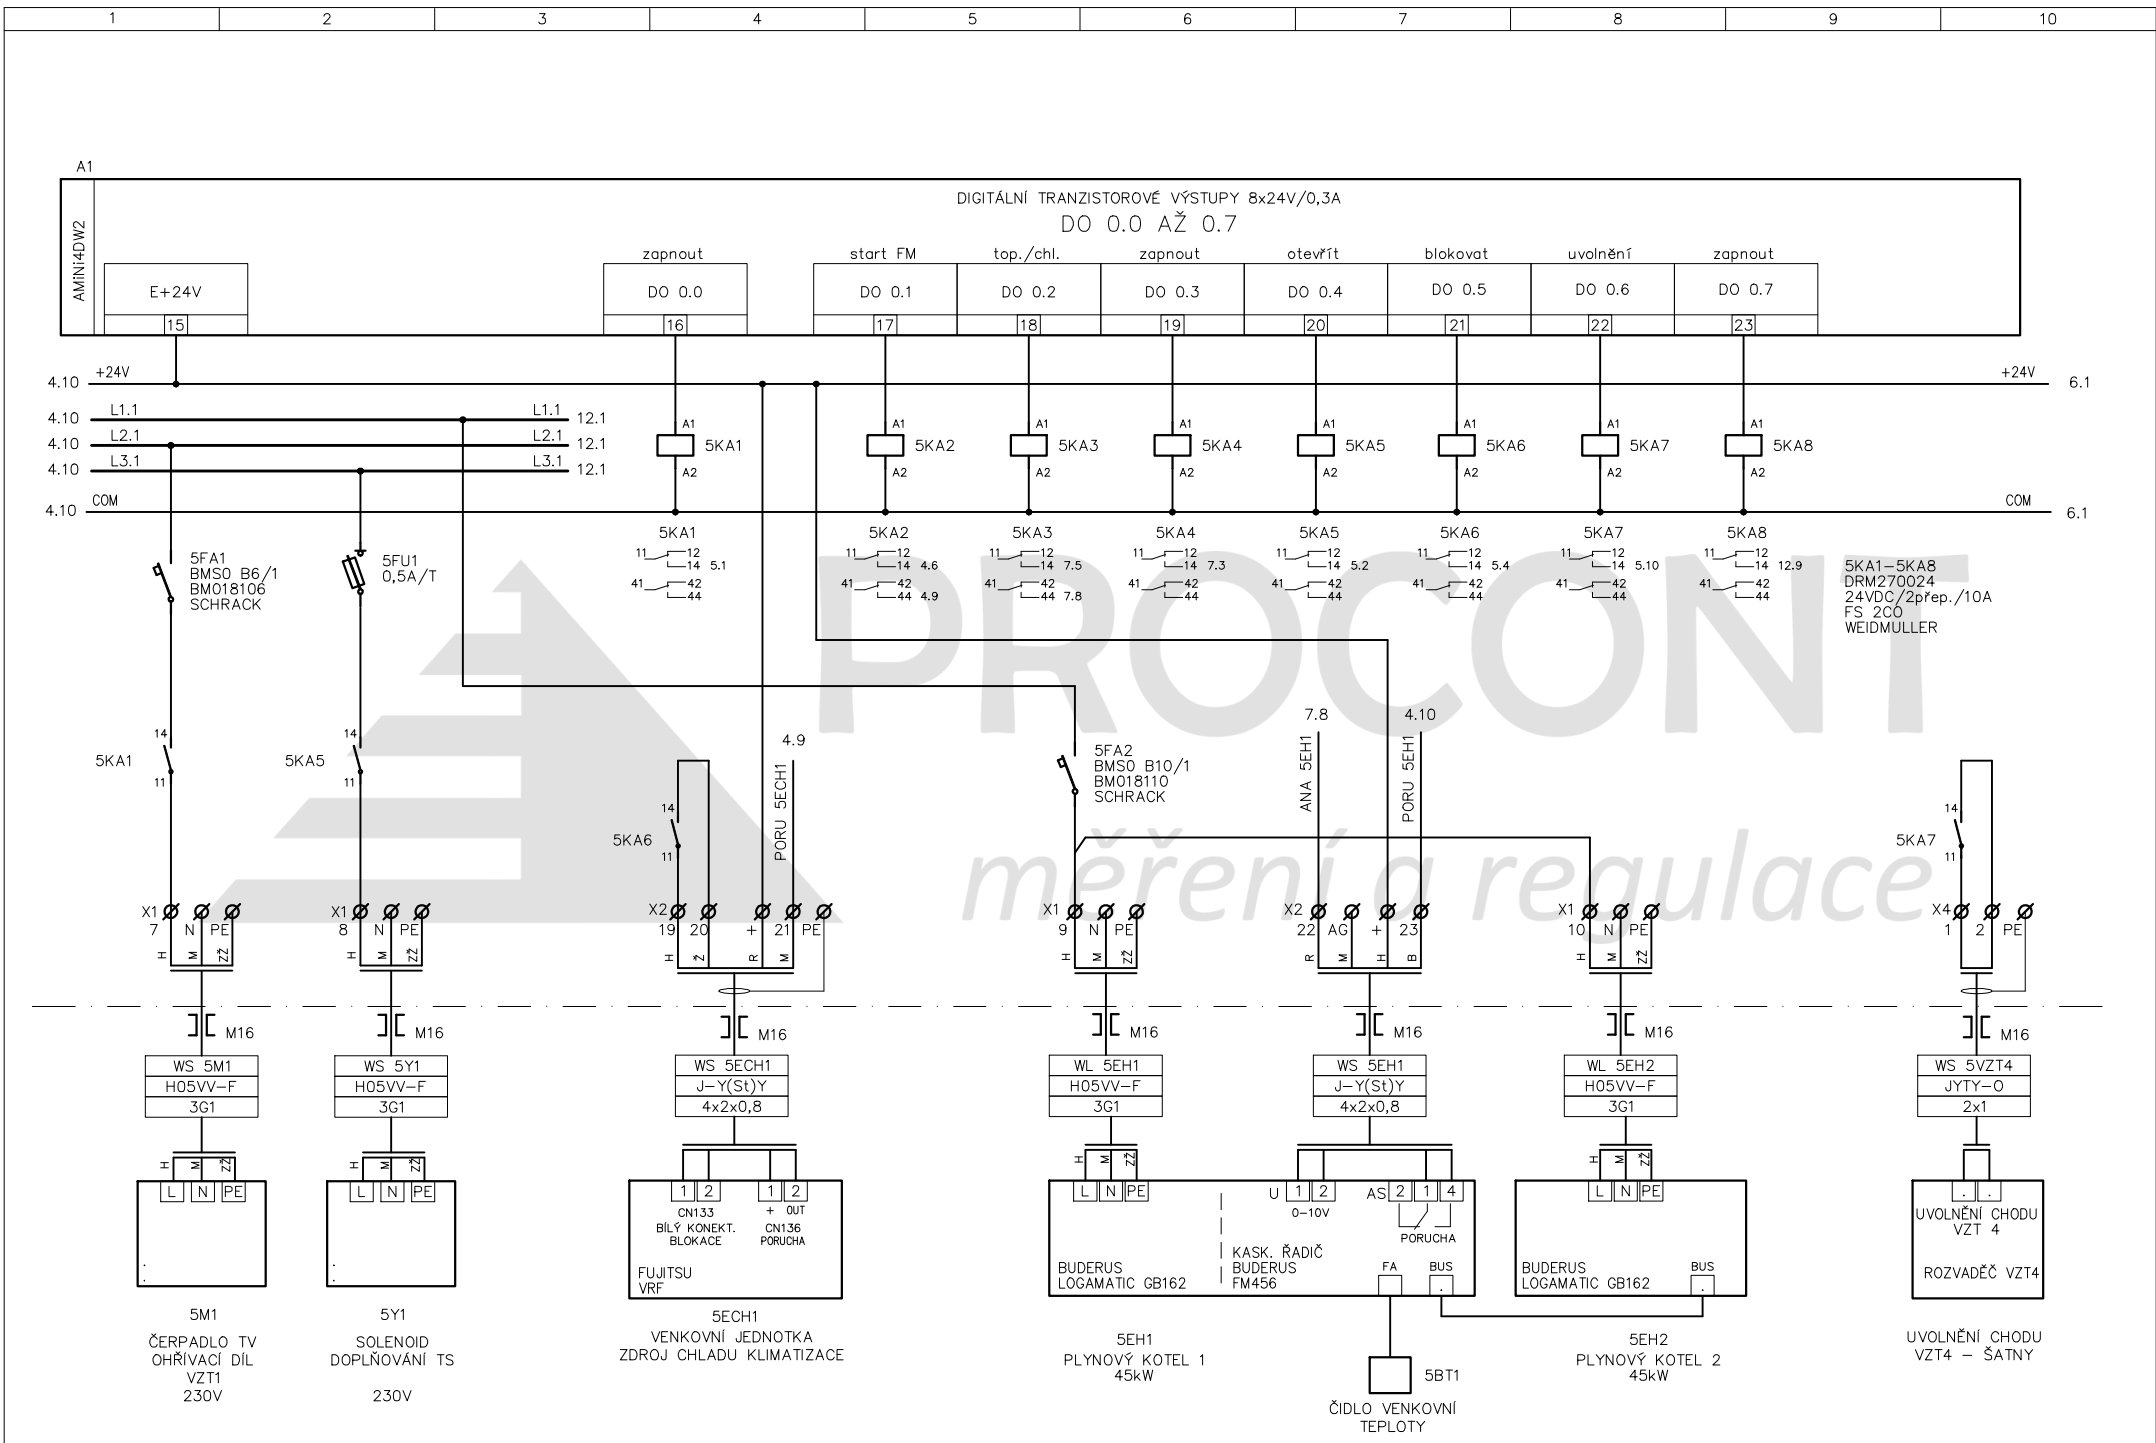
1 2 3 4 5 6 7 8 9 10

A1

AMiNi4DW2

DIGITÁLNÍ TRANZISTOROVÉ VÝSTUPY 8x24V/0,3A
DO 0.0 AŽ 0.7

E+24V
15

zapnout
DO 0.0
16

start FM
DO 0.1
17

top./chl.
DO 0.2
18

zapnout
DO 0.3
19

otevřít
DO 0.4
20

blokovat
DO 0.5
21

uvolnění
DO 0.6
22

zapnout
DO 0.7
23

4.10 +24V +24V 6.1
4.10 L1.1 L1.1 12.1
4.10 L2.1 L2.1 12.1
4.10 L3.1 L3.1 12.1
4.10 COM COM 6.1

A1 5KA1 A2
A1 5KA2 A2
A1 5KA3 A2
A1 5KA4 A2
A1 5KA5 A2
A1 5KA6 A2
A1 5KA7 A2
A1 5KA8 A2

5KA1
11 12 14 5.1
41 42 44

5KA2
11 12 14 4.6
41 42 44 4.9

5KA3
11 12 14 7.5
41 42 44 7.8

5KA4
11 12 14 7.3
41 42 44

5KA5
11 12 14 5.2
41 42 44

5KA6
11 12 14 5.4
41 42 44

5KA7
11 12 14 5.10
41 42 44

5KA8
11 12 14 12.9
41 42 44

5KA1–5KA8
DRM270024
24VDC/2přep./10A
FS 2CO
WEIDMULLER

5FA1
BMS0 B6/1
BM018106
SCHRACK

5FU1
0,5A/T

14 5KA1 11
14 5KA5 11
14 5KA6 11

4.9
PORU 5ECH1

5FA2
BMS0 B10/1
BM018110
SCHRACK

7.8
ANA 5EH1
4.10
PORU 5EH1

14 5KA7 11

PROCONT
měření a regulace

X1 7 N PE
H M ZŽ
X1 8 N PE
H M ZŽ
X2 19 20 + 21 PE
H Ž R M
X1 9 N PE
H M ZŽ
X2 22 AG + 23
R M H B
X1 10 N PE
H M ZŽ
X4 1 2 PE

M16 M16 M16 M16 M16 M16 M16

| WS 5M1 |
|---|
| H05VV-F |
| 3G1 |

| WS 5Y1 |
|---|
| H05VV-F |
| 3G1 |

| WS 5ECH1 |
|---|
| J-Y(St)Y |
| 4x2x0,8 |

| WL 5EH1 |
|---|
| H05VV-F |
| 3G1 |

| WS 5EH1 |
|---|
| J-Y(St)Y |
| 4x2x0,8 |

| WL 5EH2 |
|---|
| H05VV-F |
| 3G1 |

| WS 5VZT4 |
|---|
| JYTY-O |
| 2x1 |

H M ZŽ
L N PE

H M ZŽ
L N PE

1 2 CN133 BÍLÝ KONEKT. BLOKACE
1 2 + OUT CN136 PORUCHA
FUJITSU VRF

H M ZŽ
L N PE
BUDERUS LOGAMATIC GB162
U 1 2 0–10V
AS 2 1 4 PORUCHA
KASK. ŘADIČ BUDERUS FM456
FA BUS

H M ZŽ
L N PE
BUDERUS LOGAMATIC GB162
BUS

UVOLNĚNÍ CHODU VZT 4
ROZVADĚČ VZT4

5M1
ČERPADLO TV OHŘÍVACÍ DÍL VZT1
230V

5Y1
SOLENOID DOPLŇOVÁNÍ TS
230V

5ECH1
VENKOVNÍ JEDNOTKA ZDROJ CHLADU KLIMATIZACE

5EH1
PLYNOVÝ KOTEL 1
45kW

5BT1
ČIDLO VENKOVNÍ TEPLOTY

5EH2
PLYNOVÝ KOTEL 2
45kW

UVOLNĚNÍ CHODU VZT4 – ŠATNY